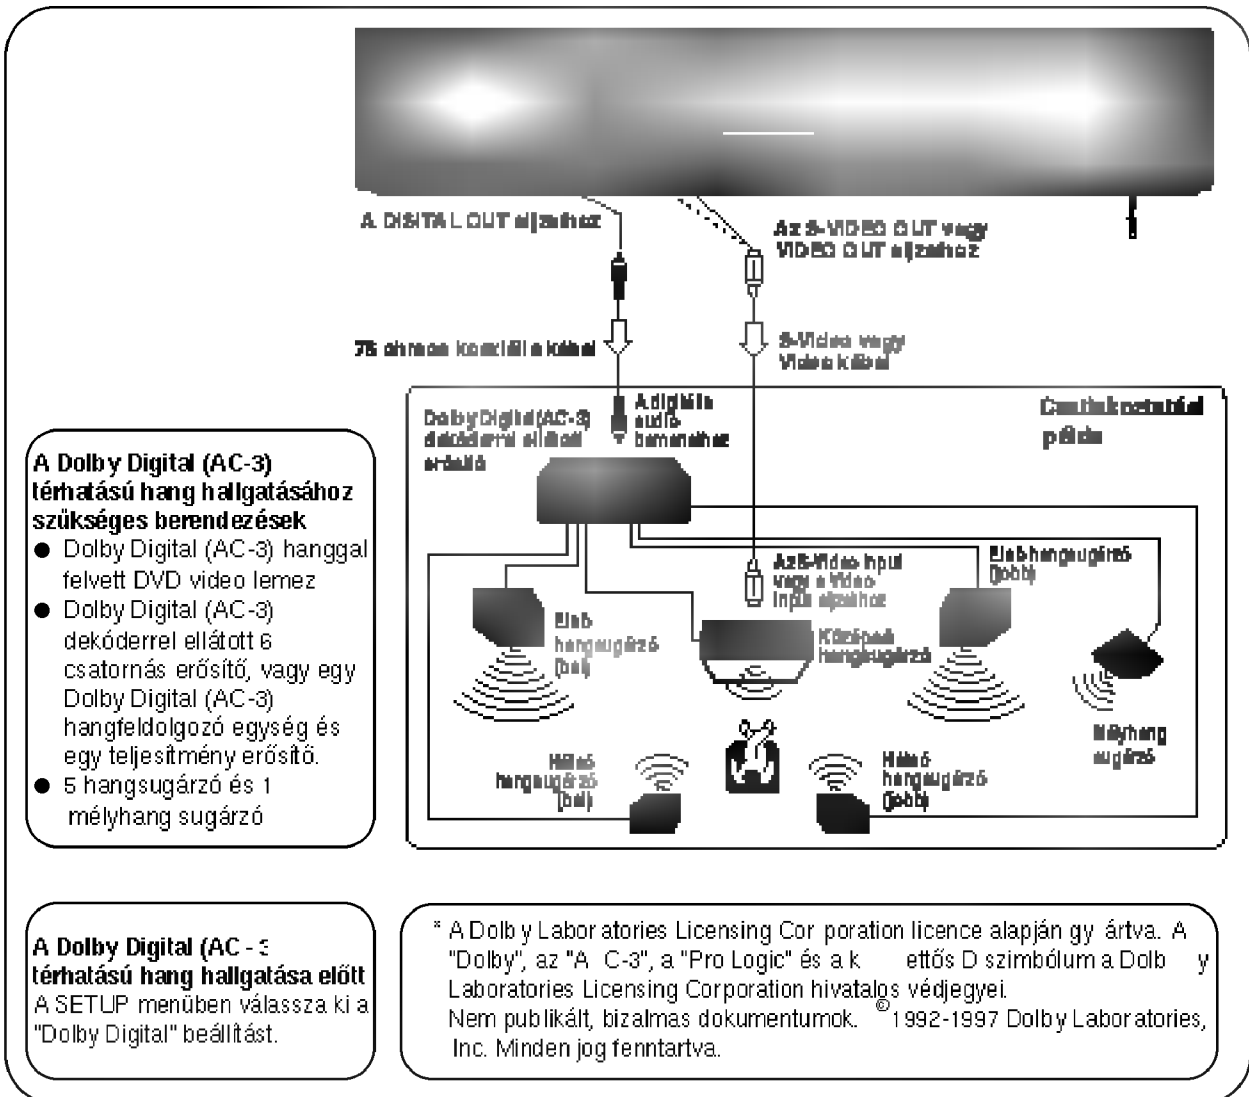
A DIGITAL OUT aljzathoz

Az S-VIDEO OUT vagy VIDEO OUT aljzathoz

75 ohmos koaxiális kábel

S-Video vagy Video kábel

Csatlakoztatási példa

Dolby Digital (AC-3) dekóderrel ellátott erősítő

A digitális audio bemenethez

Az S-Video Input vagy a Video Input aljzathoz

Első hangsugárzó (jobb)

Első hangsugárzó (bal)

Középső hangsugárzó

Mélyhang sugárzó

Hátsó hangsugárzó (bal)

Hátsó hangsugárzó (jobb)

A Dolby Digital (AC-3) térhatású hang hallgatásához szükséges berendezések
● Dolby Digital (AC-3) hanggal felvett DVD video lemez
● Dolby Digital (AC-3) dekóderrel ellátott 6 csatornás erősítő, vagy egy Dolby Digital (AC-3) hangfeldolgozó egység és egy teljesítmény erősítő.
● 5 hangsugárzó és 1 mélyhang sugárzó

A Dolby Digital (AC-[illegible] térhatású hang hallgatása előtt
A SETUP menüben válassza ki a "Dolby Digital" beállítást.

* A Dolby Laboratories Licensing Corporation licence alapján gyártva. A "Dolby", az "A C-3", a "Pro Logic" és a k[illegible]ettős D szimbólum a Dolb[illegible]y Laboratories Licensing Corporation hivatalos védjegyei.
Nem publikált, bizalmas dokumentumok. © 1992-1997 Dolby Laboratories, Inc. Minden jog fenntartva.